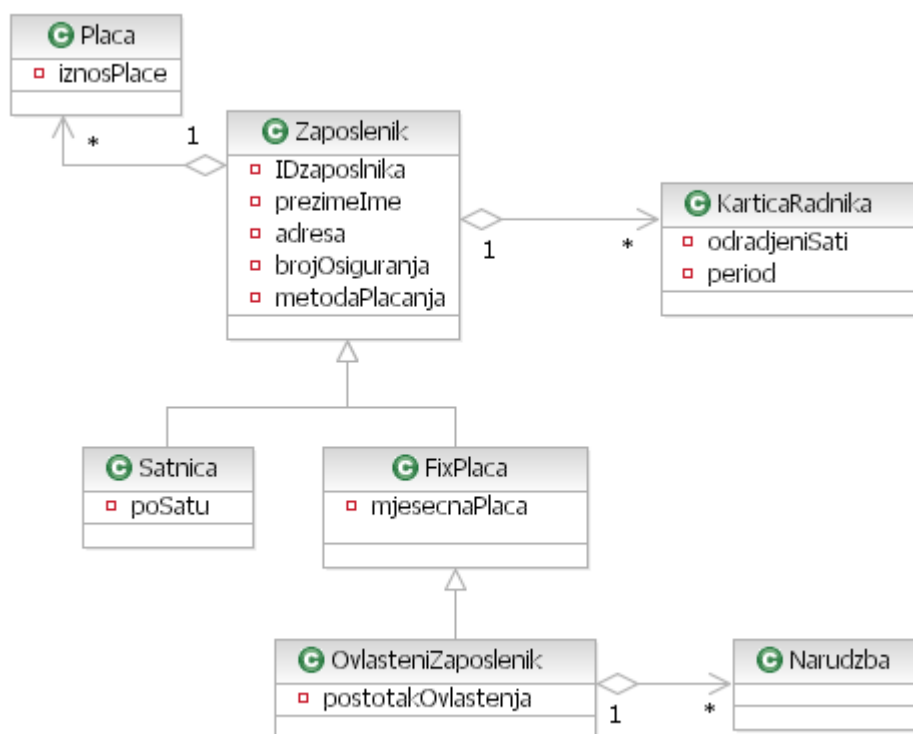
Placa
iznosPlace

*
1

Zaposlenik
IDzaposlnika
prezimeIme
adresa
brojOsiguranja
metodaPlacanja

1
*

KarticaRadnika
odradjeniSati
period

Satnica
poSatu

FixPlaca
mjesecnaPlaca

OvlasteniZaposlenik
postotakOvlastenja

1
*

Narudzba